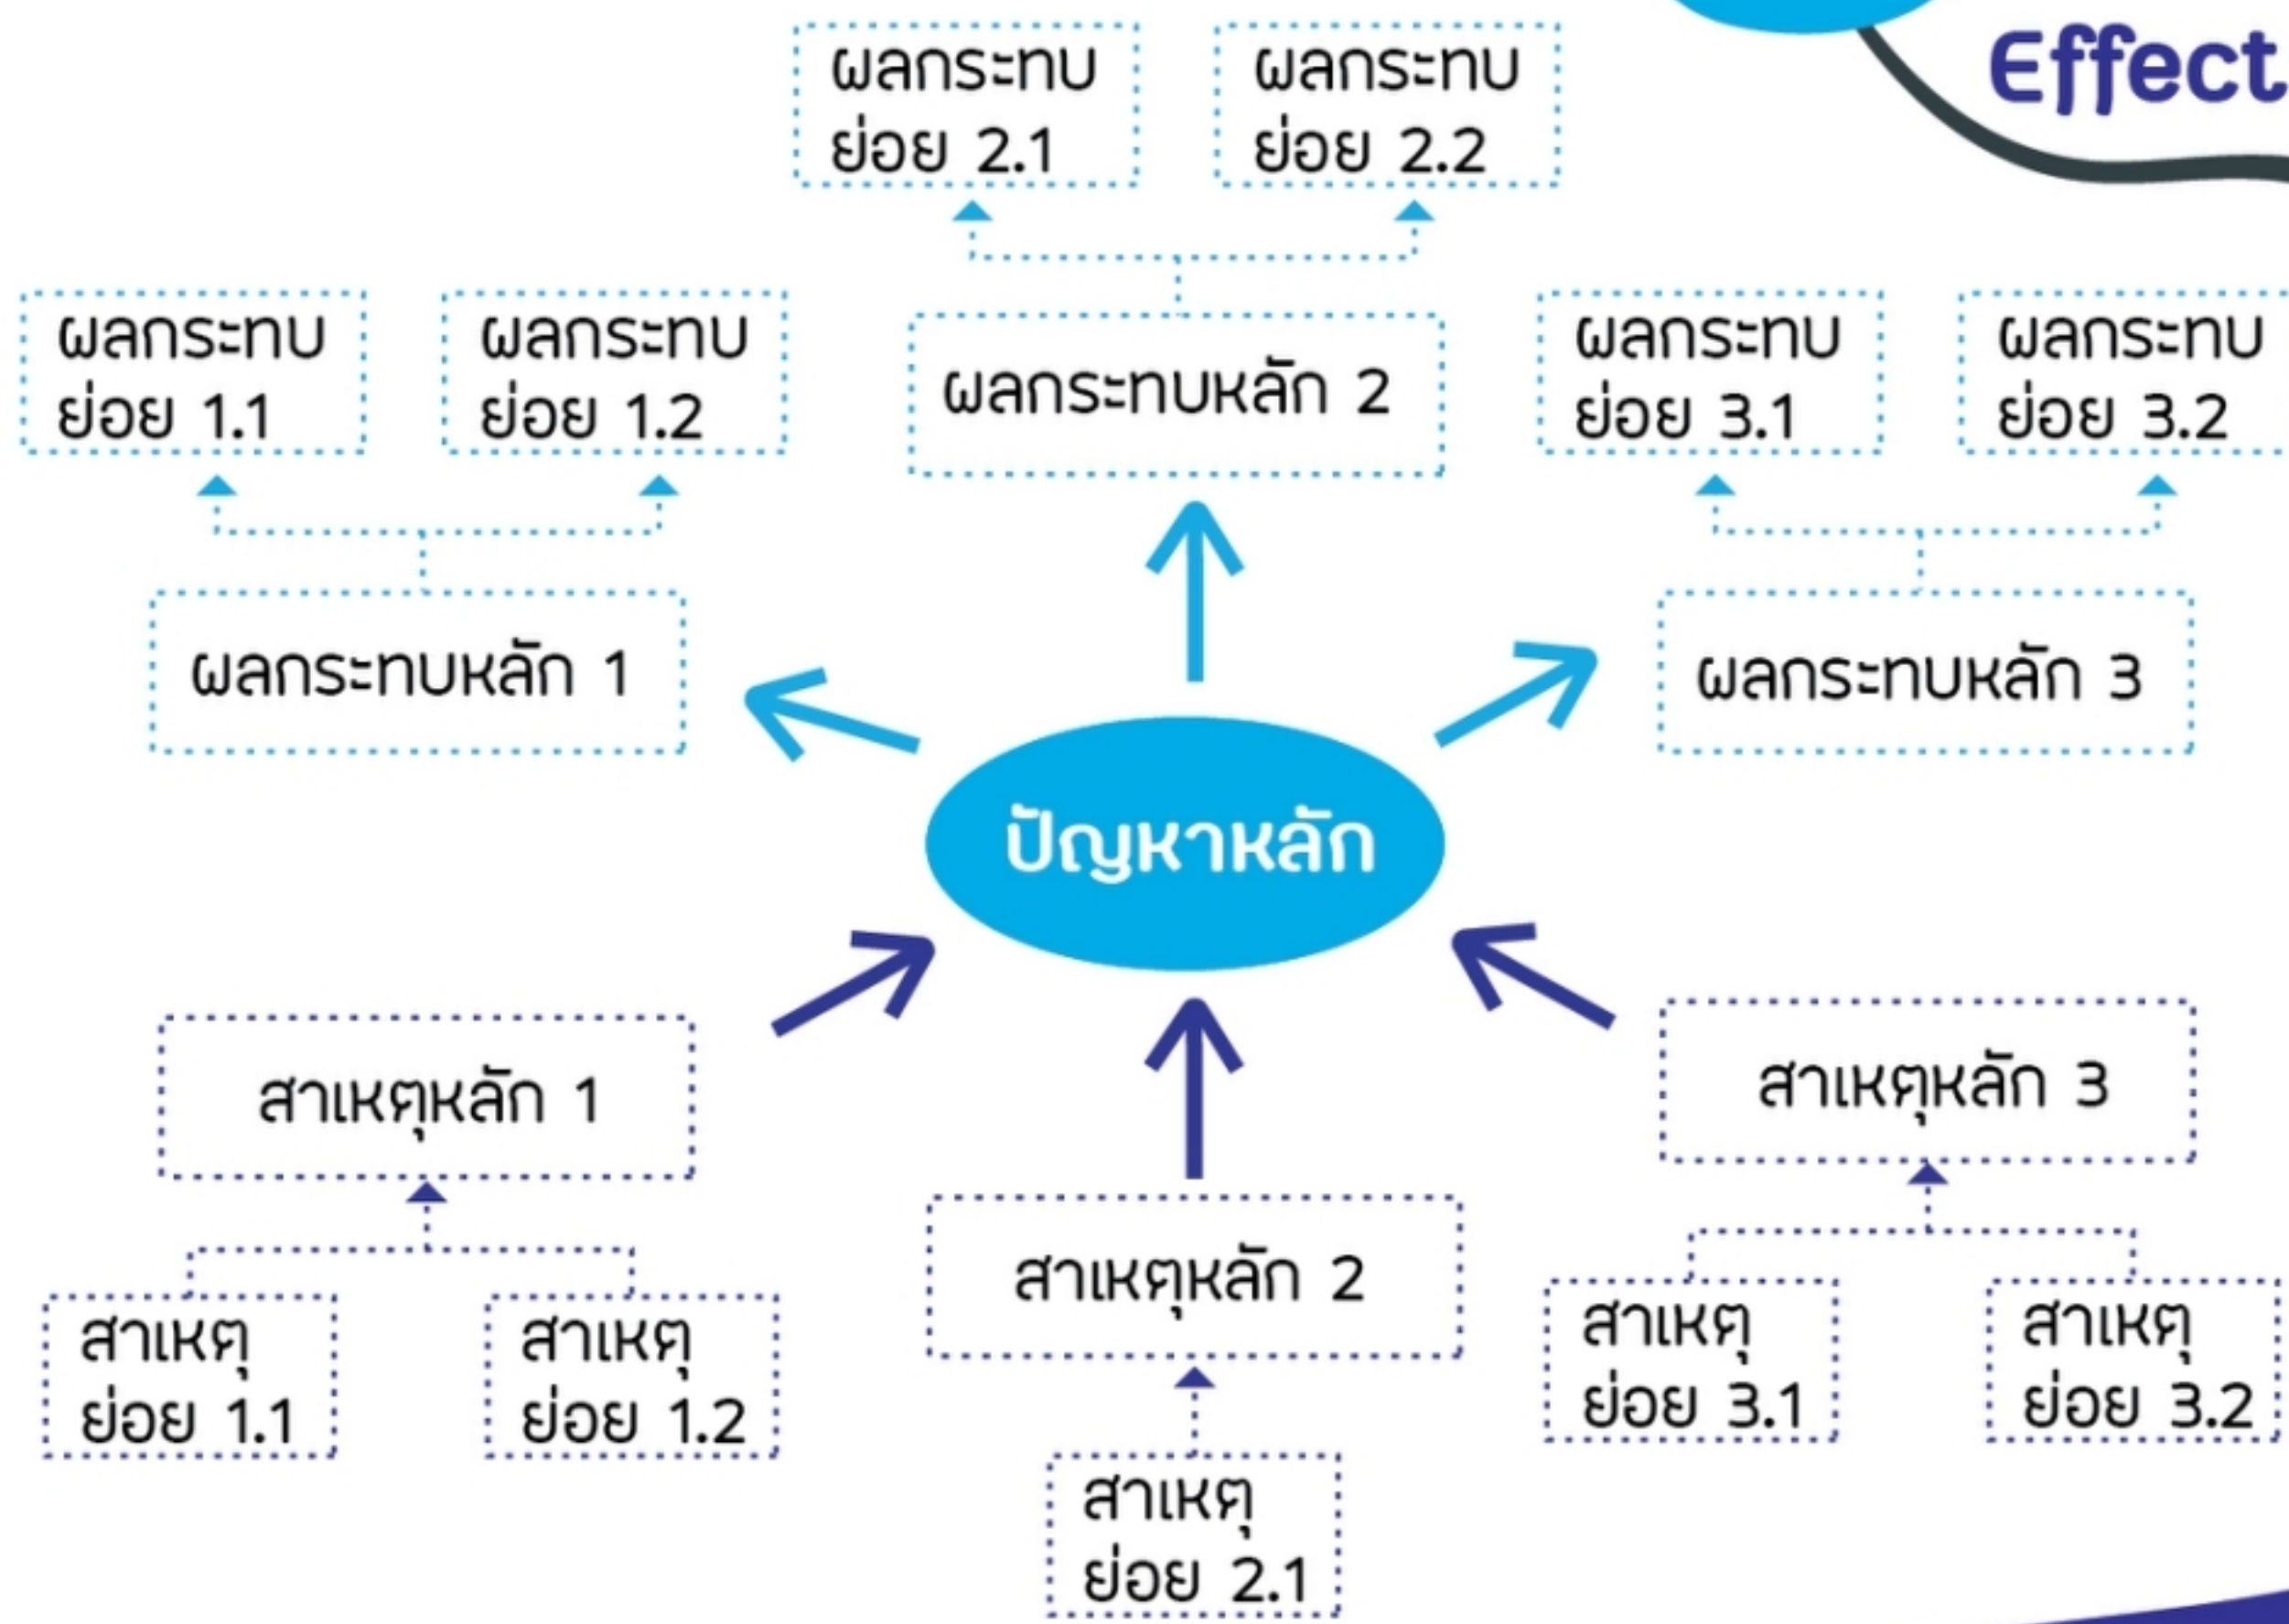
Effect

ผลกระทบย่อย 2.1

ผลกระทบย่อย 2.2

ผลกระทบย่อย 1.1

ผลกระทบย่อย 1.2

ผลกระทบหลัก 2

ผลกระทบย่อย 3.1

ผลกระทบย่อย 3.2

ผลกระทบหลัก 1

ผลกระทบหลัก 3

ปัญหาหลัก

สาเหตุหลัก 1

สาเหตุหลัก 3

สาเหตุหลัก 2

สาเหตุย่อย 1.1

สาเหตุย่อย 1.2

สาเหตุย่อย 3.1

สาเหตุย่อย 3.2

สาเหตุย่อย 2.1